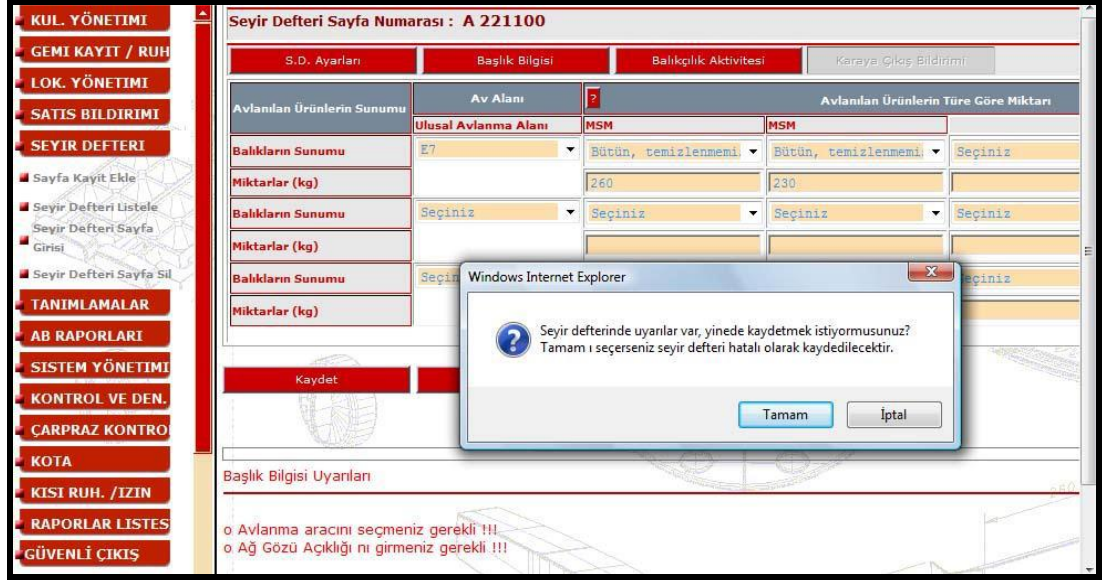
KUL. YÖNETIMI
GEMI KAYIT / RUH
LOK. YÖNETIMI
SATIS BILDIRIMI
SEYIR DEFTERI
Sayfa Kayit Ekle
Seyir Defteri Listele
Seyir Defteri Sayfa Girisi
Seyir Defteri Sayfa Sil
TANIMLAMALAR
AB RAPORLARI
SISTEM YÖNETIMI
KONTROL VE DEN.
ÇARPRAZ KONTRO
KOTA
KISI RUH. /IZIN
RAPORLAR LISTES
GÜVENLİ ÇIKIŞ

Seyir Defteri Sayfa Numarası : A 221100

S.D. Ayarları | Başlık Bilgisi | Balıkçılık Aktivitesi | Karaya Çıkış Bildirimi

| Avlanılan Ürünlerin Sunumu | Av Alanı | ? | | Avlanılan Ürünlerin Türe Göre Miktarı |
|---|---|---|---|---|
| | Ulusal Avlanma Alanı | MSM | MSM | |
| Balıkların Sunumu | E7 | Bütün, temizlenmemi | Bütün, temizlenmemi | Seçiniz |
| Miktarlar (kg) | | 260 | 230 | |
| Balıkların Sunumu | Seçiniz | Seçiniz | Seçiniz | Seçiniz |
| Miktarlar (kg) | | | | |
| Balıkların Sunumu | Seçin | | | Seçiniz |
| Miktarlar (kg) | | | | |

Kaydet

Windows Internet Explorer

Seyir defterinde uyarılar var, yinede kaydetmek istiyormusunuz?
Tamam ı seçerseniz seyir defteri hatalı olarak kaydedilecektir.

Tamam İptal

Başlık Bilgisi Uyarıları

o Avlanma aracını seçmeniz gerekli !!!
o Ağ Gözü Açıklığı nı girmeniz gerekli !!!